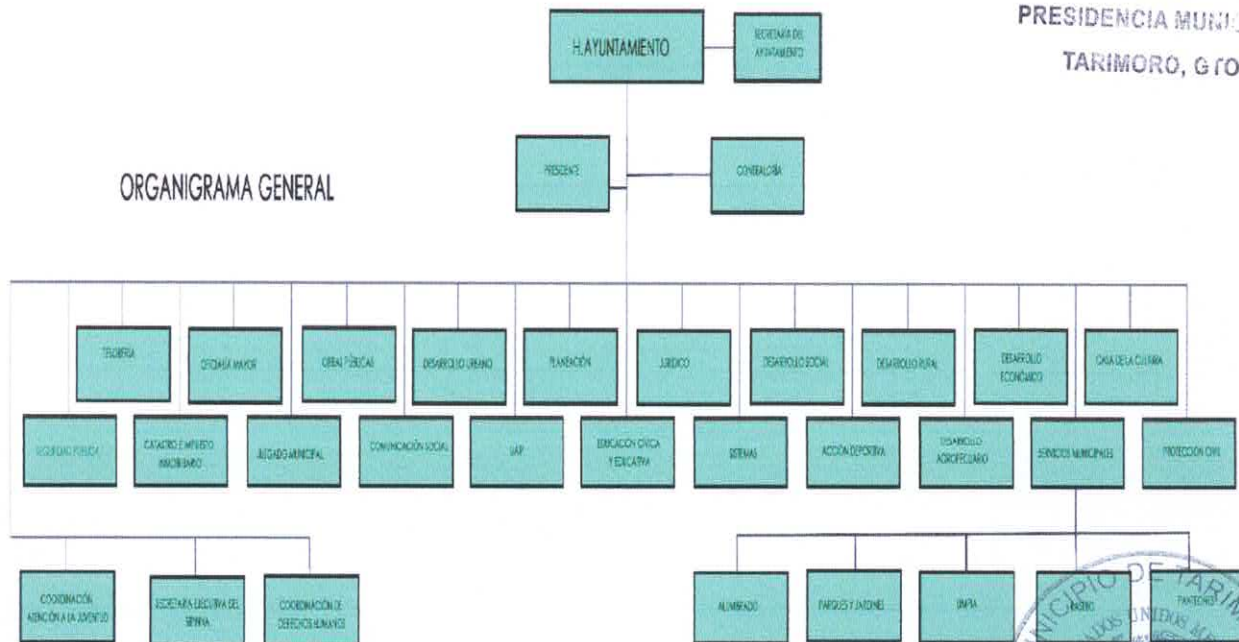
PRESIDENCIA MUNI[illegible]
TARIMORO, GTO

H.AYUNTAMIENTO

SECRETARÍA DEL AYUNTAMIENTO

ORGANIGRAMA GENERAL

PRESIDENTE

CONTRALORÍA

TESORERÍA

OFICIALÍA MAYOR

OBRAS PÚBLICAS

DESARROLLO URBANO

PLANEACIÓN

JURÍDICO

DESARROLLO SOCIAL

DESARROLLO RURAL

DESARROLLO ECONÓMICO

CASA DE LA CULTURA

SEGURIDAD PÚBLICA

CATASTRO E IMPUESTO INMOBILIARIO

JUZGADO MUNICIPAL

COMUNICACIÓN SOCIAL

UAIP

EDUCACIÓN CÍVICA Y EDUCATIVA

SISTEMAS

ACCIÓN DEPORTIVA

DESARROLLO AGROPECUARIO

SERVICIOS MUNICIPALES

PROTECCIÓN CIVIL

COORDINACIÓN ATENCIÓN A LA JUVENTUD

SECRETARÍA EJECUTIVA DEL SIPINNA

COORDINACIÓN DE DERECHOS HUMANOS

ALUMBRADO

PARQUES Y JARDINES

LIMPIA

RASTRO

PANTEONES

MUNICIPIO DE TARIM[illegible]
ESTADOS UNIDOS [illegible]